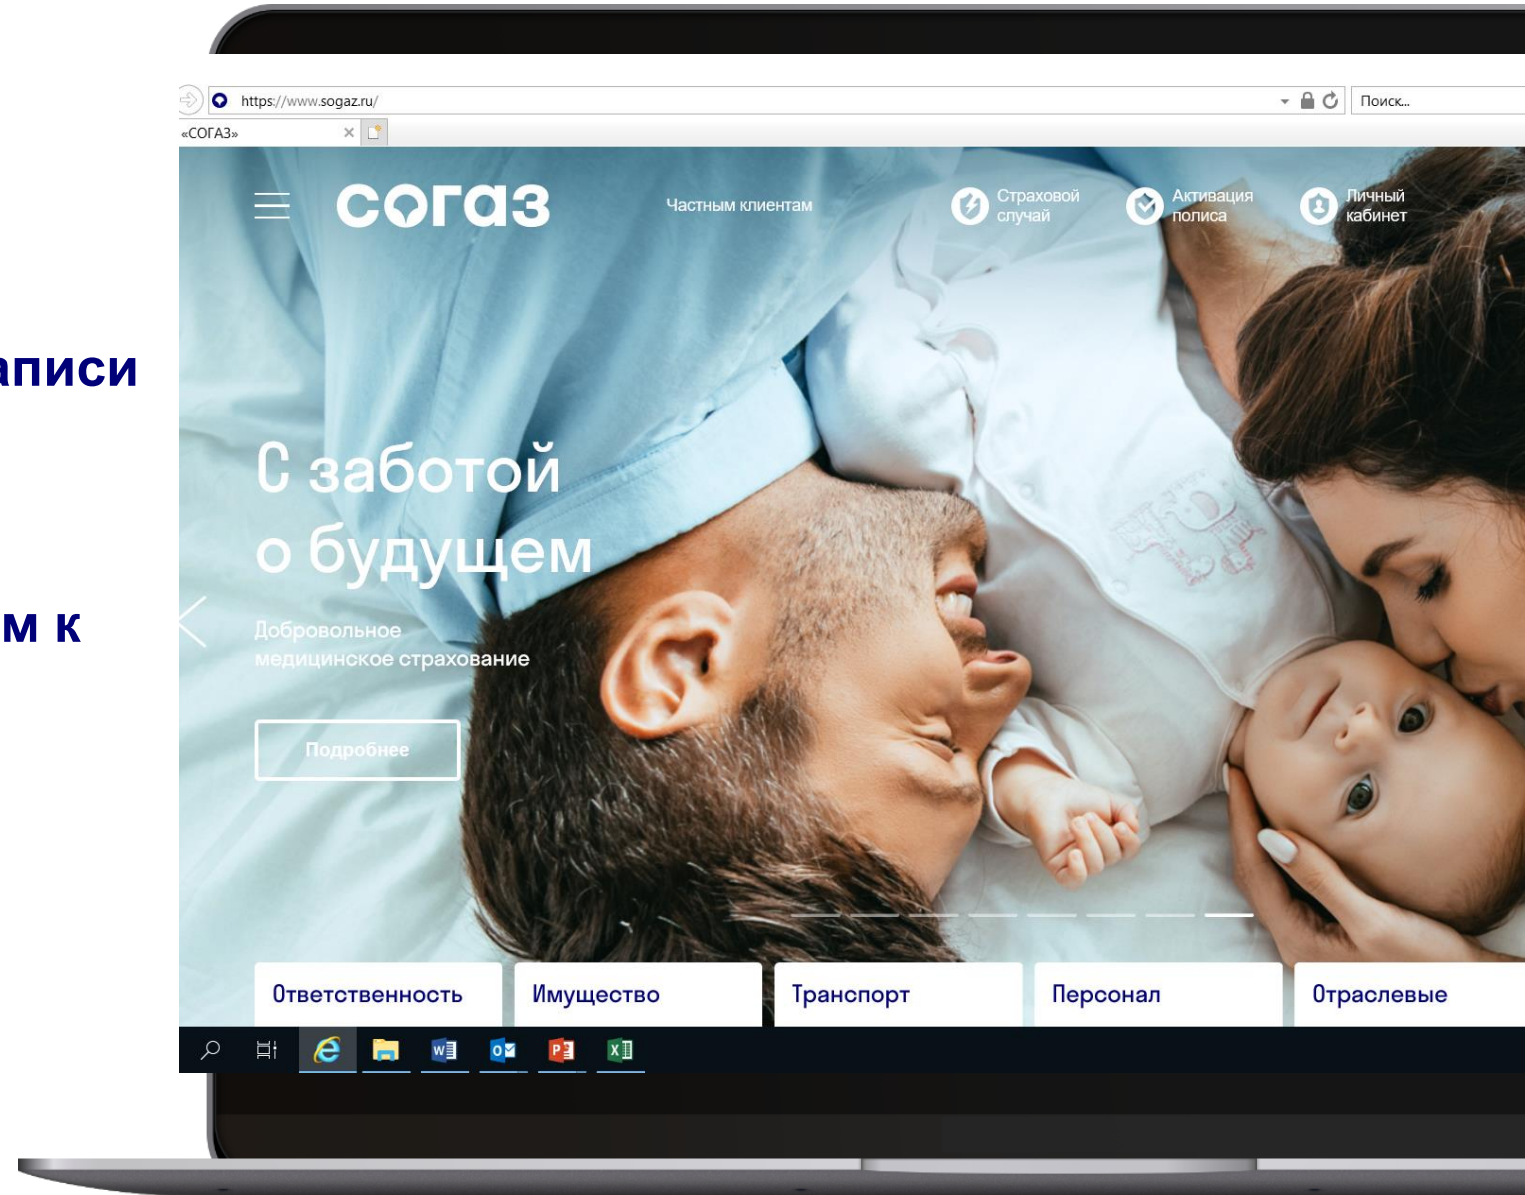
https://www.sogaz.ru/

Поиск...

«СОГАЗ»

аписи

м к

согаз

Частным клиентам

Страховой случай

Активация полиса

Личный кабинет

С заботой о будущем

Добровольное медицинское страхование

Подробнее

Ответственность

Имущество

Транспорт

Персонал

Отраслевые